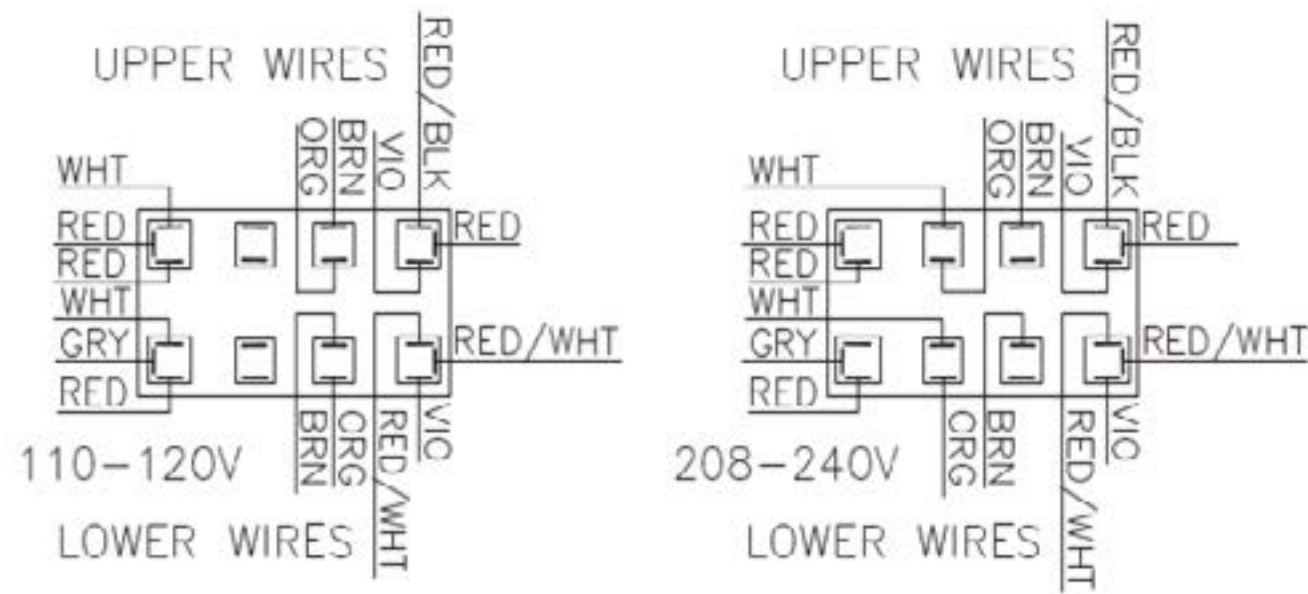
UPPER WIRES

RED/BLK
ORG
BRN
VIO

WHT
RED
RED
WHT
GRY
RED

RED
RED/WHT

BRN
CRG
RED/WHT
VIC

110–120V

LOWER WIRES

UPPER WIRES

RED/BLK
ORG
BRN
VIO

WHT
RED
RED
WHT
GRY
RED

RED
RED/WHT

CRG
BRN
RED/WHT
VIC

208–240V

LOWER WIRES